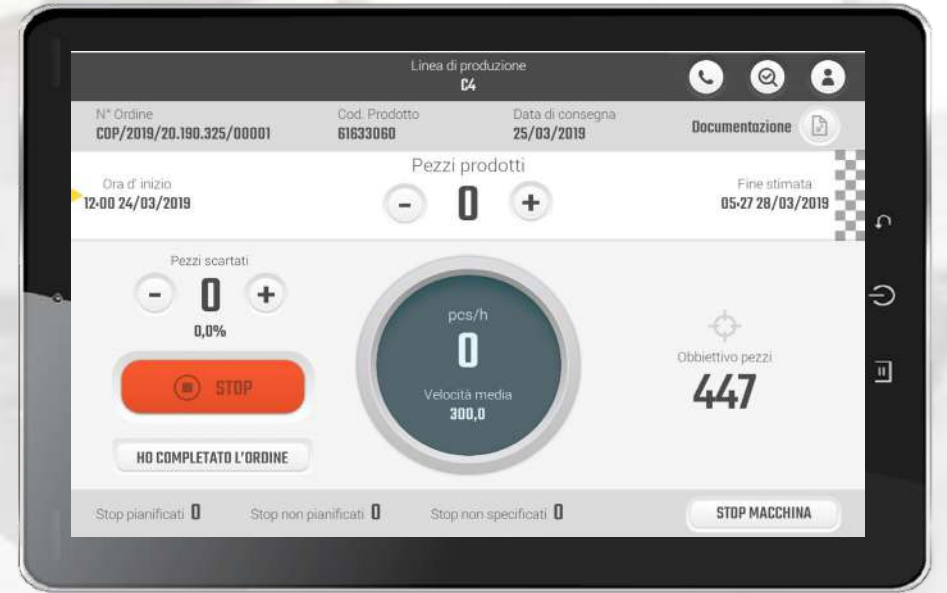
Linea di produzione
C4

N° Ordine
COP/2019/20.190.325/00001

Cod. Prodotto
61633060

Data di consegna
25/03/2019

Documentazione

Ora d' inizio
12:00 24/03/2019

Pezzi prodotti
-
0
+

Fine stimata
05:27 28/03/2019

Pezzi scartati
-
0
+
0,0%

STOP

HO COMPLETATO L'ORDINE

pcs/h
0
Velocità media
300,0

Obbiettivo pezzi
447

Stop pianificati 0
Stop non pianificati 0
Stop non specificati 0
STOP MACCHINA